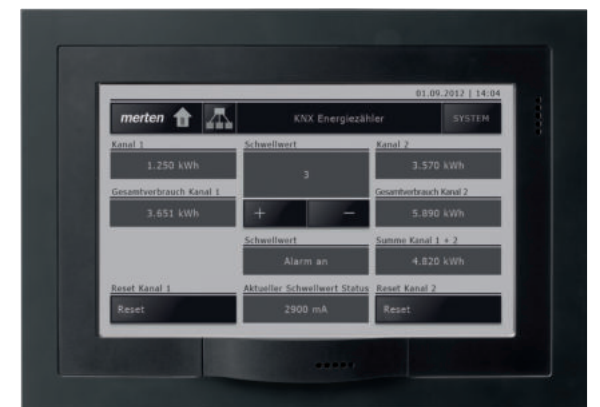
01.09.2012 | 14:04

merten

KNX Energiezähler

SYSTEM

Kanal 1
1.250 kWh

Schwellwert
3

Kanal 2
3.570 kWh

Gesamtverbrauch Kanal 1
3.651 kWh

+ −

Gesamtverbrauch Kanal 2
5.890 kWh

Schwellwert
Alarm an

Summe Kanal 1 + 2
4.820 kWh

Reset Kanal 1
Reset

Aktueller Schwellwert Status
2900 mA

Reset Kanal 2
Reset